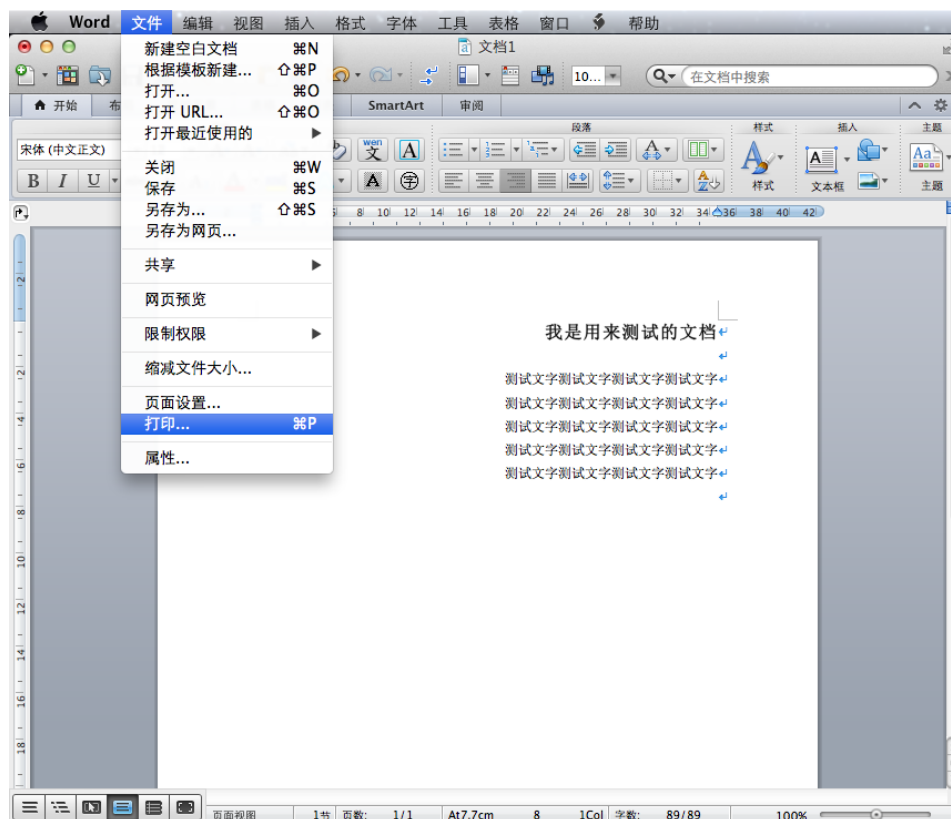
Word 文件 编辑 视图 插入 格式 字体 工具 表格 窗口 帮助

文档1

新建空白文档 ⌘N
根据模板新建... ⇧⌘P
打开... ⌘O
打开 URL... ⇧⌘O
打开最近使用的 ▶
关闭 ⌘W
保存 ⌘S
另存为... ⇧⌘S
另存为网页...
共享 ▶
网页预览
限制权限 ▶
缩减文件大小...
页面设置...
打印... ⌘P
属性...

10...
在文档中搜索
开始 布
SmartArt 审阅
宋体 (中文正文)
B I U
段落 样式 插入 主题
样式 文本框 主题
6 8 10 12 14 16 18 20 22 24 26 28 30 32 34 36 38 40 42

我是用来测试的文档

测试文字测试文字测试文字测试文字
测试文字测试文字测试文字测试文字
测试文字测试文字测试文字测试文字
测试文字测试文字测试文字测试文字
测试文字测试文字测试文字测试文字

页面视图 1节 页数: 1/1 At 7.7cm 8 1Col 字数: 89/89 100%